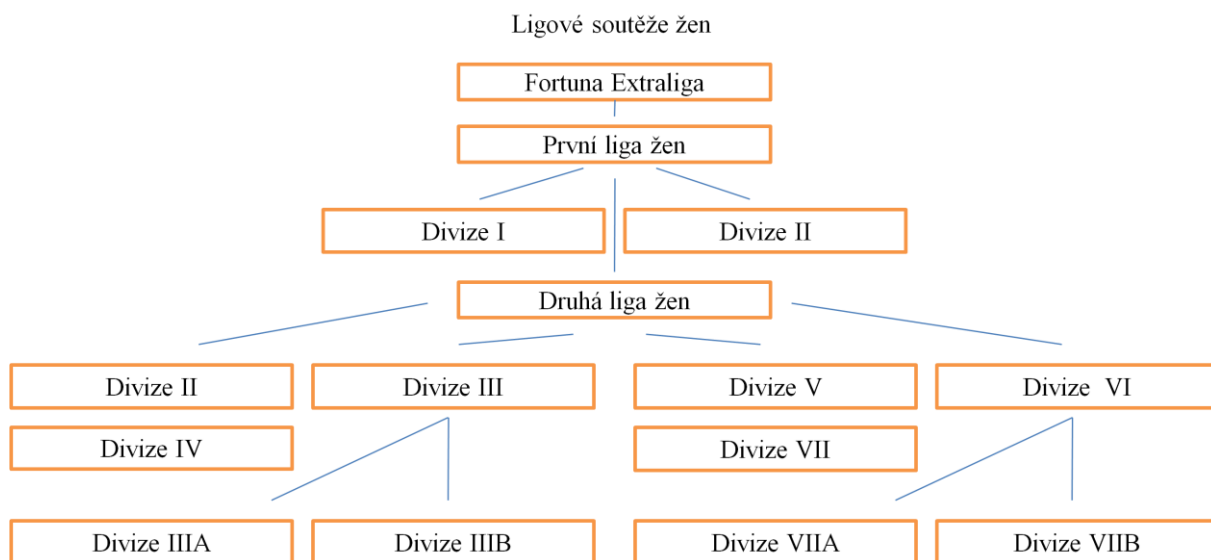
Ligové soutěže žen

Fortuna Extraliga

První liga žen

Divize I

Divize II

Druhá liga žen

Divize II

Divize III

Divize V

Divize VI

Divize IV

Divize VII

Divize IIIA

Divize IIIB

Divize VIIA

Divize VIIB